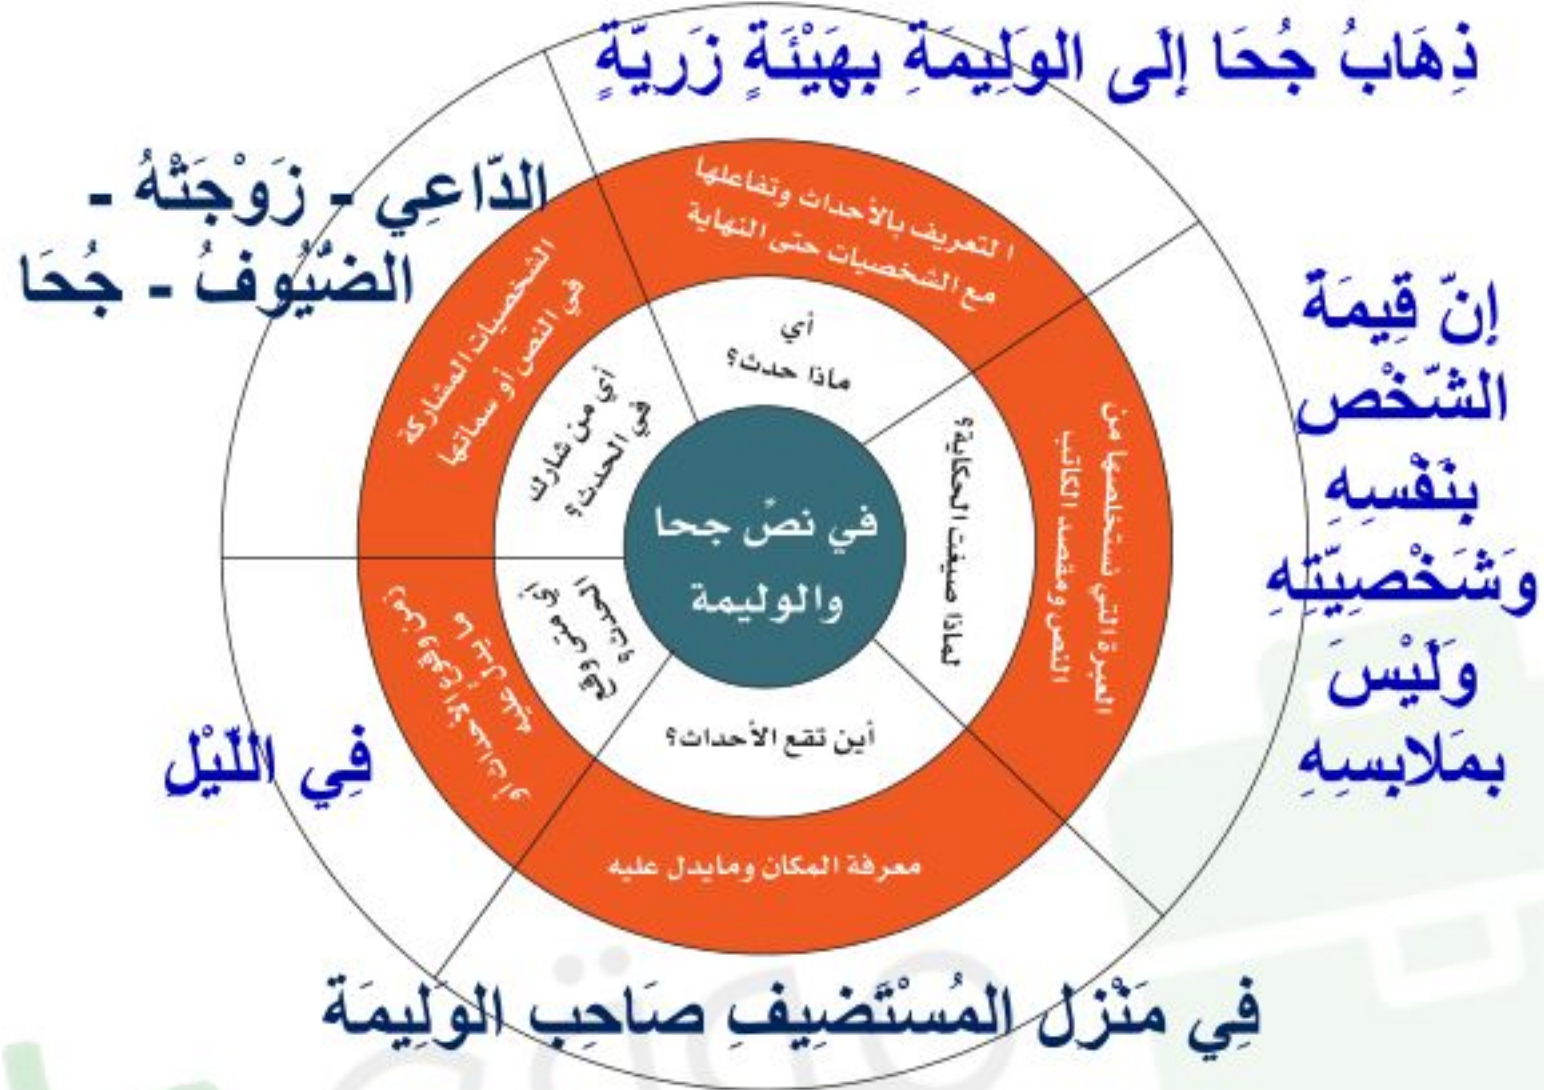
ذِهَابُ جُحَا إِلَى الوَلِيمَةِ بِهَيئَةٍ زَرِيَّةٍ

الدّاعِي - زَوْجَتُهُ - الضُّيُوفُ - جُحَا

إنّ قِيمَةَ الشّخْص بِنَفْسِهِ وَشَخْصِيّتِهِ وَلَيْسَ بِمَلابِسِهِ

فِي اللّيْلِ

فِي مَنْزِل المُسْتَضِيفِ صَاحِبِ الوَلِيمَةَ

التعريف بالأحداث وتفاعلها مع الشخصيات حتى النهاية

الشخصيات المشاركة في النص أو سماتها

العبرة التي نستخلصها من النص ومقصد الكاتب

معرفة المكان ومايدل عليه

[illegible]

أي ماذا حدث؟

أي من شارك في الحدث؟

لماذا صيغت الحكاية؟

أين تقع الأحداث؟

أي متى وقع الحدث؟

في نصّ جحا والوليمة